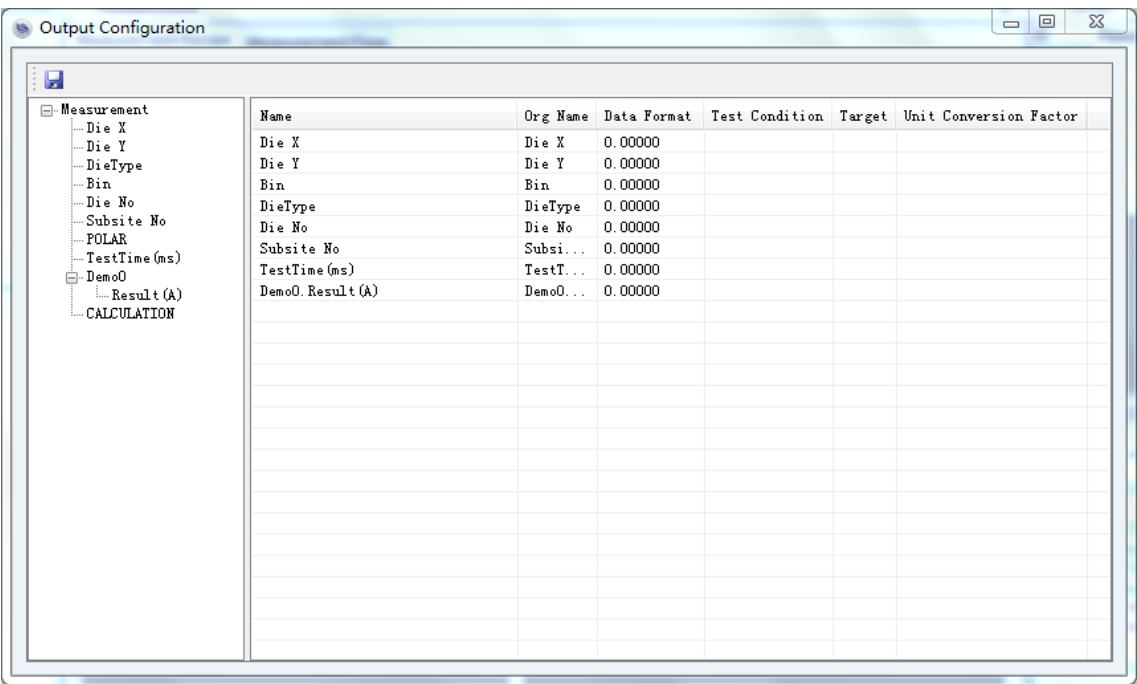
Output Configuration

Measurement
Die X
Die Y
DieType
Bin
Die No
Subsite No
POLAR
TestTime(ms)
Demo0
Result(A)
CALCULATION

| Name | Org Name | Data Format | Test Condition | Target | Unit Conversion Factor |
|---|---|---|---|---|---|
| Die X | Die X | 0.00000 | | | |
| Die Y | Die Y | 0.00000 | | | |
| Bin | Bin | 0.00000 | | | |
| DieType | DieType | 0.00000 | | | |
| Die No | Die No | 0.00000 | | | |
| Subsite No | Subsi... | 0.00000 | | | |
| TestTime(ms) | TestT... | 0.00000 | | | |
| Demo0.Result(A) | Demo0... | 0.00000 | | | |